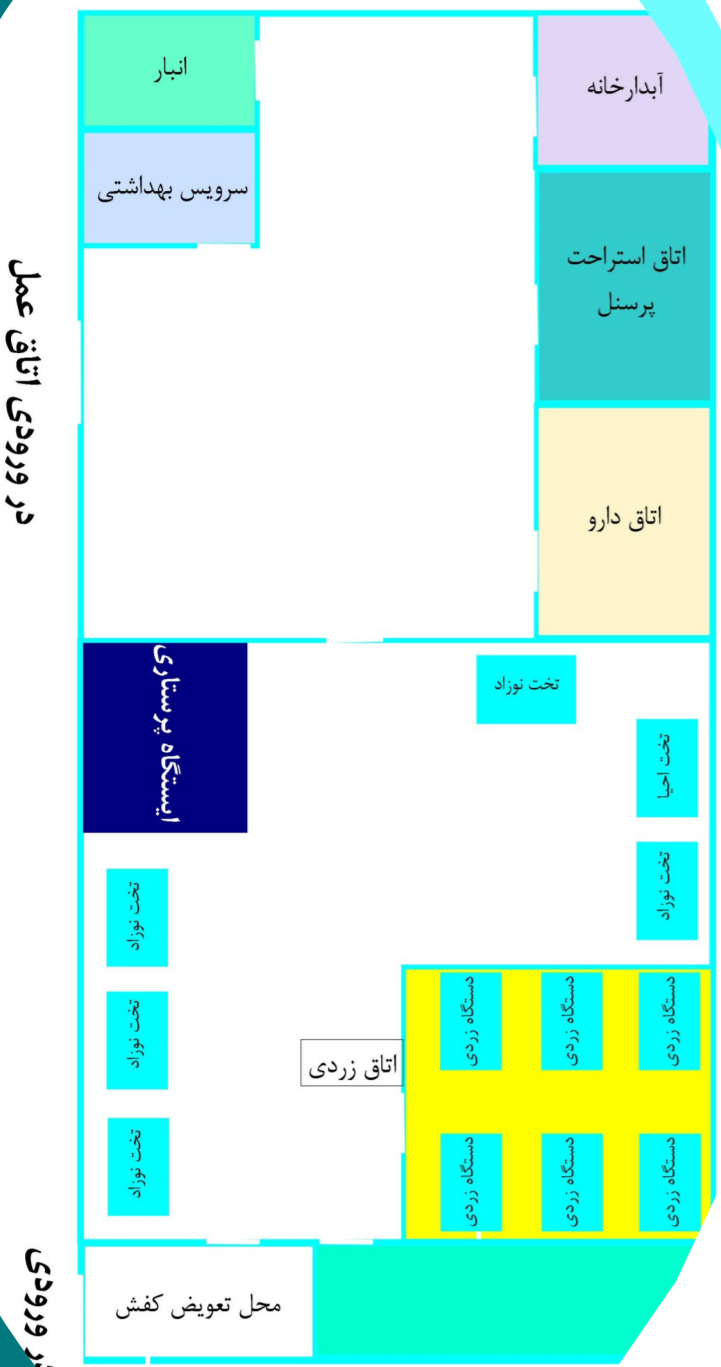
در ورودی اتاق عمل

انبار

آبدارخانه

سرویس بهداشتی

اتاق استراحت پرسنل

اتاق دارو

ایستگاه پرستاری

تخت نوزاد

تخت احیا

تخت نوزاد

تخت نوزاد

تخت نوزاد

تخت نوزاد

دستگاه زردی

دستگاه زردی

دستگاه زردی

اتاق زردی

دستگاه زردی

دستگاه زردی

دستگاه زردی

محل تعویض کفش

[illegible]ر ورودی